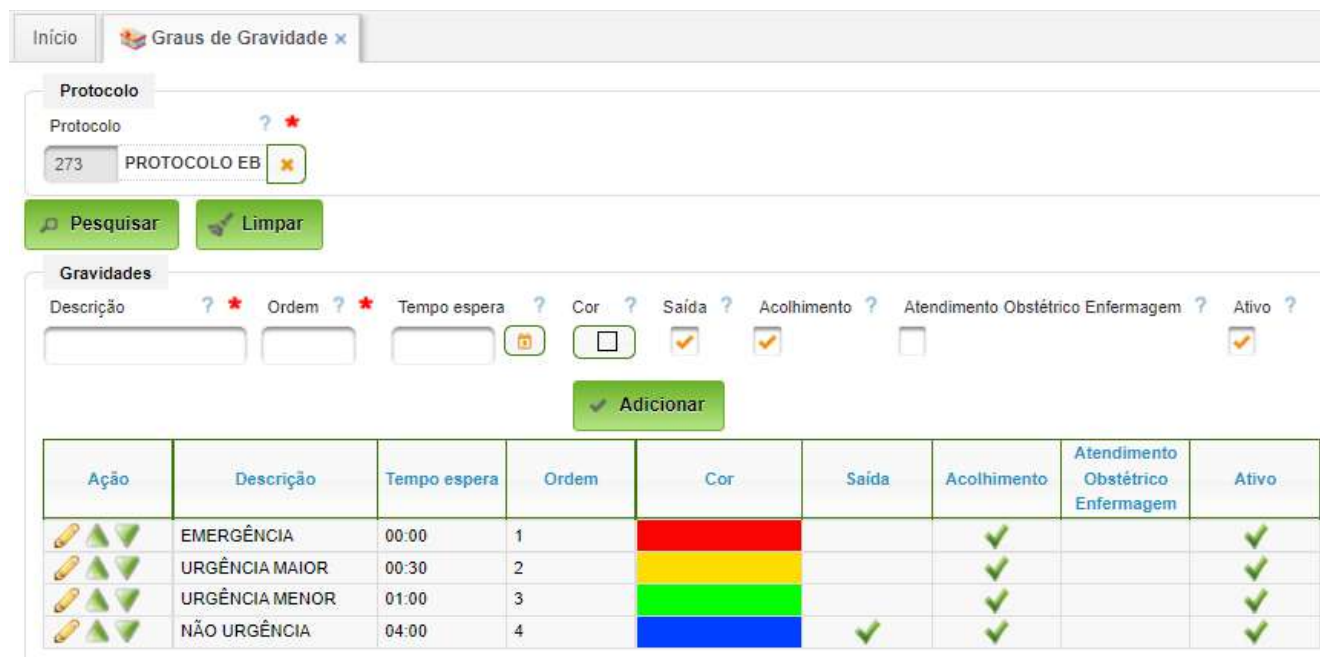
Início | Graus de Gravidade ×

Protocolo

Protocolo ? *

273 PROTOCOLO EB

Pesquisar Limpar

Gravidades

Descrição ? * Ordem ? * Tempo espera ? Cor ? Saída ? Acolhimento ? Atendimento Obstétrico Enfermagem ? Ativo ?

Adicionar

| Ação | Descrição | Tempo espera | Ordem | Cor | Saída | Acolhimento | Atendimento Obstétrico Enfermagem | Ativo |
|---|---|---|---|---|---|---|---|---|
| | EMERGÊNCIA | 00:00 | 1 | | | ✓ | | ✓ |
| | URGÊNCIA MAIOR | 00:30 | 2 | | | ✓ | | ✓ |
| | URGÊNCIA MENOR | 01:00 | 3 | | | ✓ | | ✓ |
| | NÃO URGÊNCIA | 04:00 | 4 | | ✓ | ✓ | | ✓ |